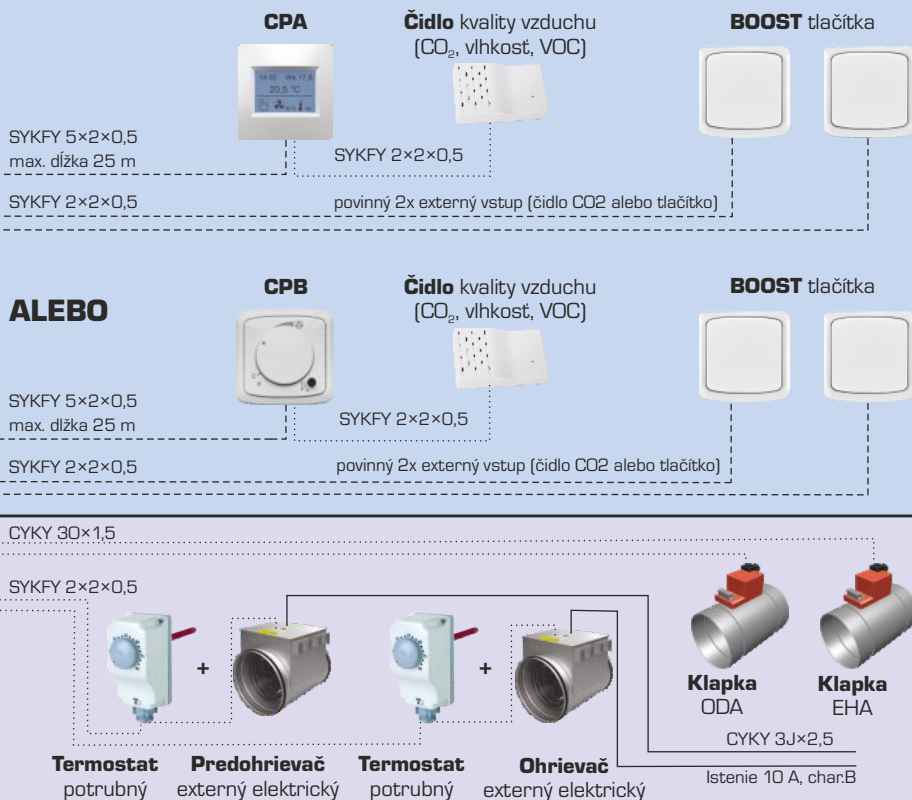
CPA

14:30 We 17.8
20.5 °C

**Čidlo** kvality vzduchu ($CO_2$, vlhkosť, VOC)

**BOOST** tlačítka

SYKFY 5×2×0,5
max. dĺžka 25 m

SYKFY 2×2×0,5

SYKFY 2×2×0,5

povinný 2x externý vstup (čidlo CO2 alebo tlačítko)

ALEBO

CPB

**Čidlo** kvality vzduchu ($CO_2$, vlhkosť, VOC)

**BOOST** tlačítka

SYKFY 5×2×0,5
max. dĺžka 25 m

SYKFY 2×2×0,5

SYKFY 2×2×0,5

povinný 2x externý vstup (čidlo CO2 alebo tlačítko)

CYKY 30×1,5

SYKFY 2×2×0,5

+

+

**Klapka**
ODA

**Klapka**
EHA

CYKY 3J×2,5

Istenie 10 A, char.B

**Termostat**
potrubný

**Predohrievač**
externý elektrický

**Termostat**
potrubný

**Ohrievač**
externý elektrický